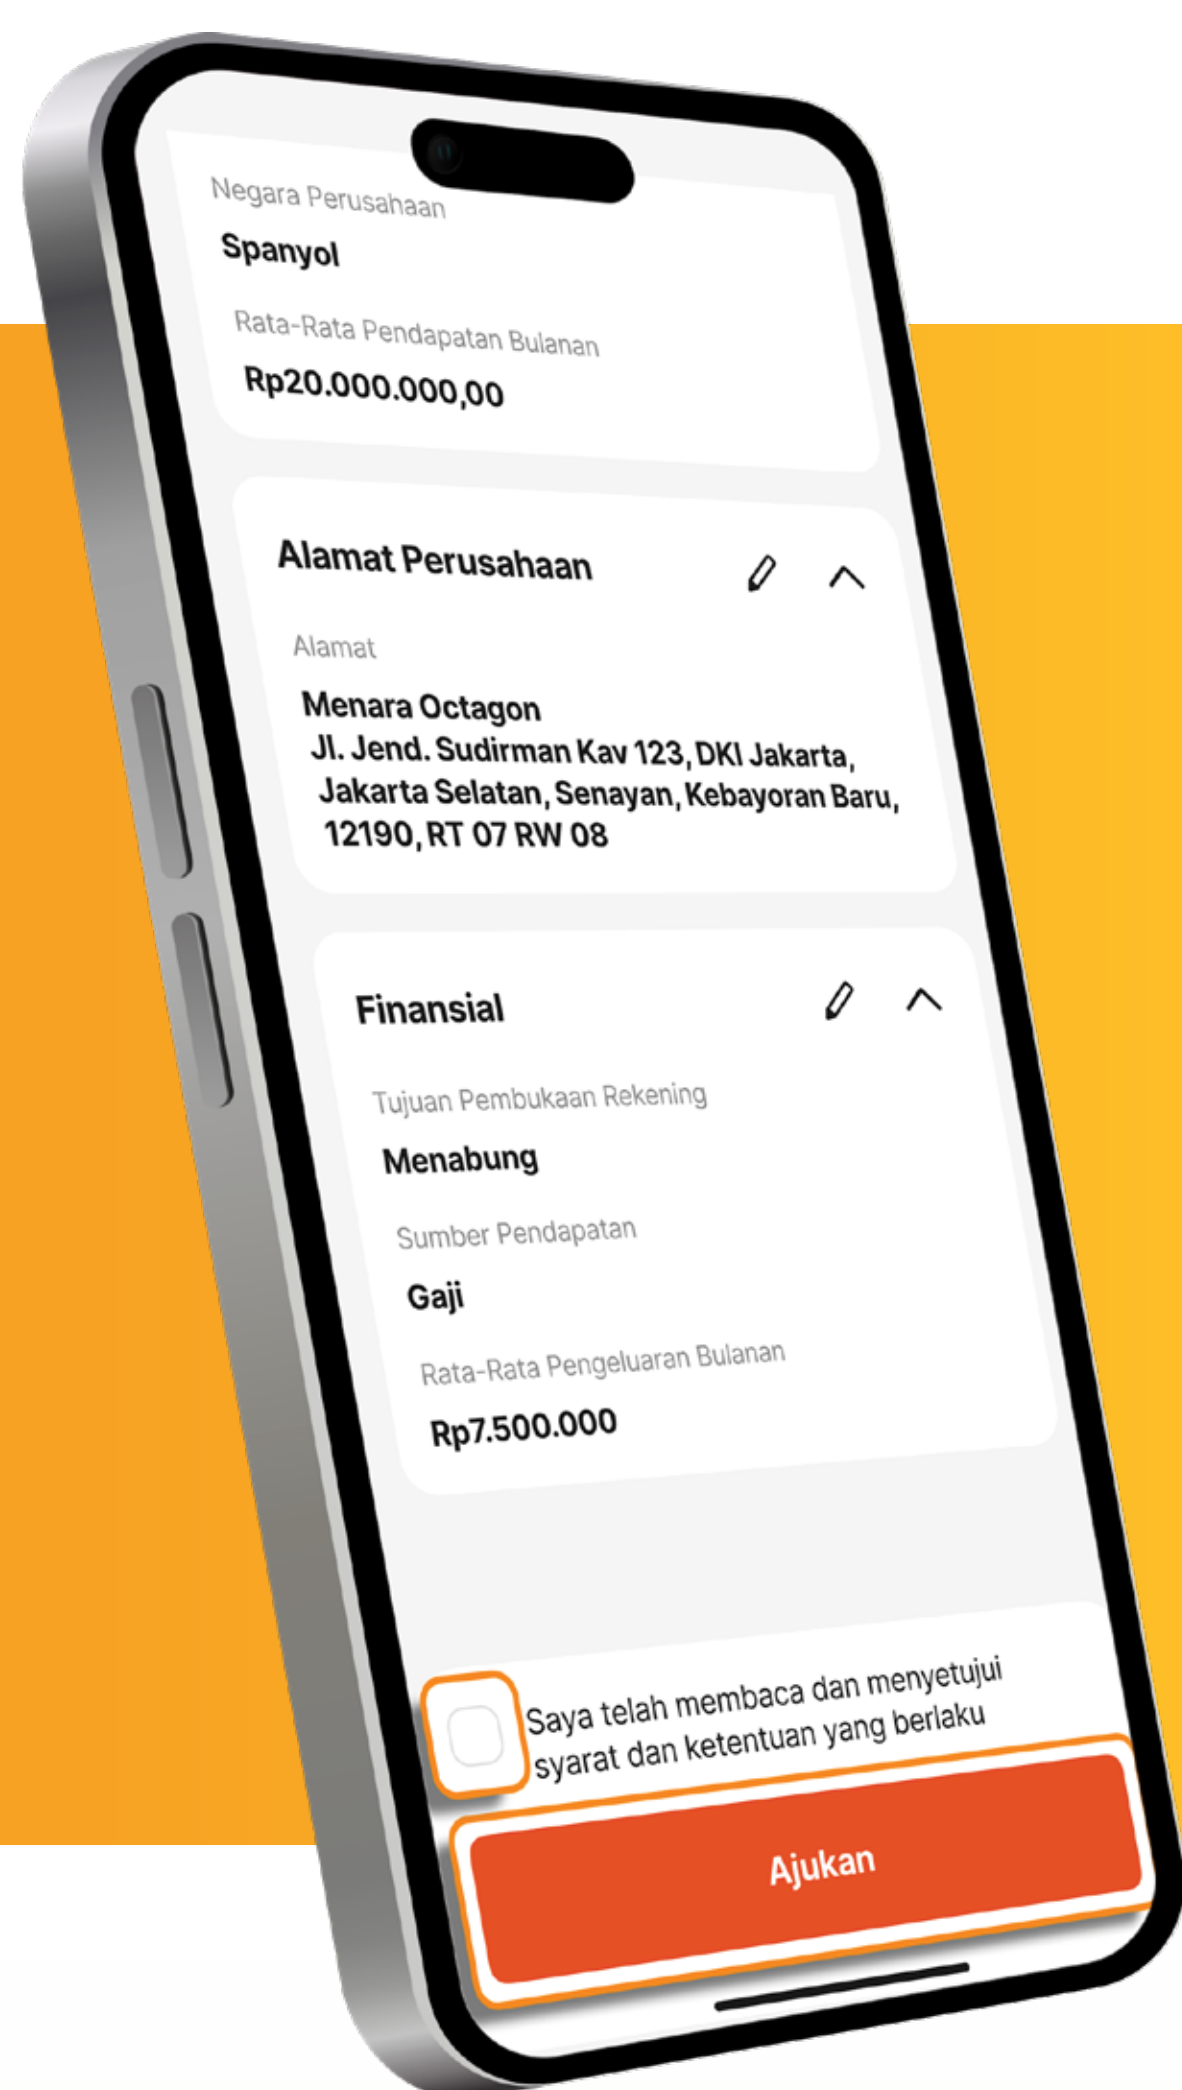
Negara Perusahaan
Spanyol

Rata-Rata Pendapatan Bulanan
Rp20.000.000,00

Alamat Perusahaan

Alamat
Menara Octagon
Jl. Jend. Sudirman Kav 123, DKI Jakarta, Jakarta Selatan, Senayan, Kebayoran Baru, 12190, RT 07 RW 08

Finansial

Tujuan Pembukaan Rekening
Menabung

Sumber Pendapatan
Gaji

Rata-Rata Pengeluaran Bulanan
Rp7.500.000

Saya telah membaca dan menyetujui syarat dan ketentuan yang berlaku

Ajukan